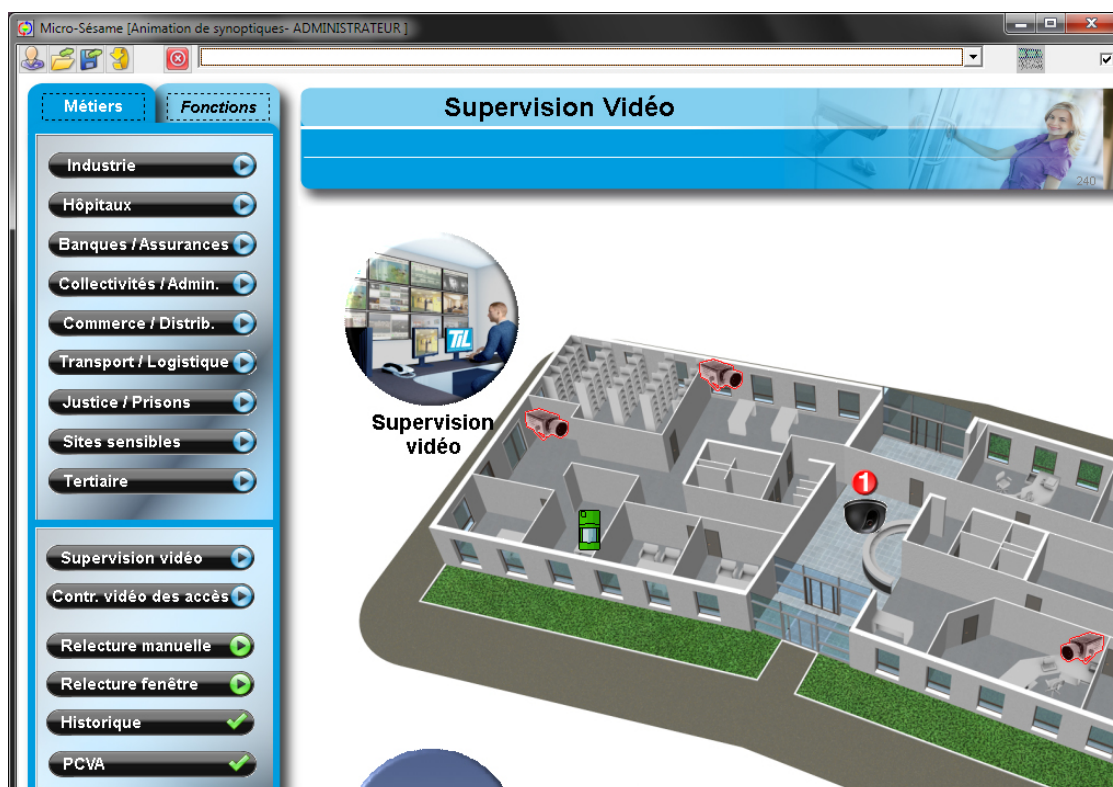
Micro-Sésame [Animation de synoptiques- ADMINISTRATEUR ]

Métiers
Fonctions

Industrie
Hôpitaux
Banques / Assurances
Collectivités / Admin.
Commerce / Distrib.
Transport / Logistique
Justice / Prisons
Sites sensibles
Tertiaire

Supervision vidéo
Contr. vidéo des accès
Relecture manuelle
Relecture fenêtre
Historique
PCVA

Supervision Vidéo
240

TIL

Supervision vidéo

1